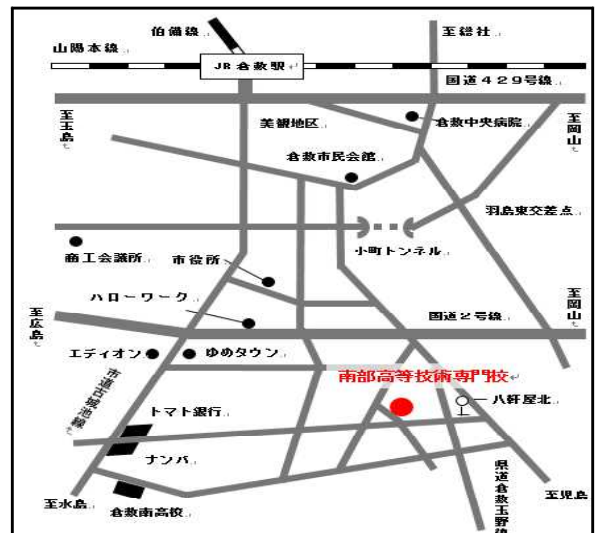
伯備線
至総社
山陽本線
JR倉敷駅
国道429号線
至玉島
美観地区
倉敷中央病院
至岡山
倉敷市民会館
羽島東交差点
小町トンネル
商工会議所
市役所
ハローワーク
至広島
国道2号線
至岡山
エディオン
ゆめタウン
市道古城池線
南部高等技術専門校
八軒屋北
トマト銀行
ナンバ
県道倉敷玉野線
至水島
倉敷南高校
至児島